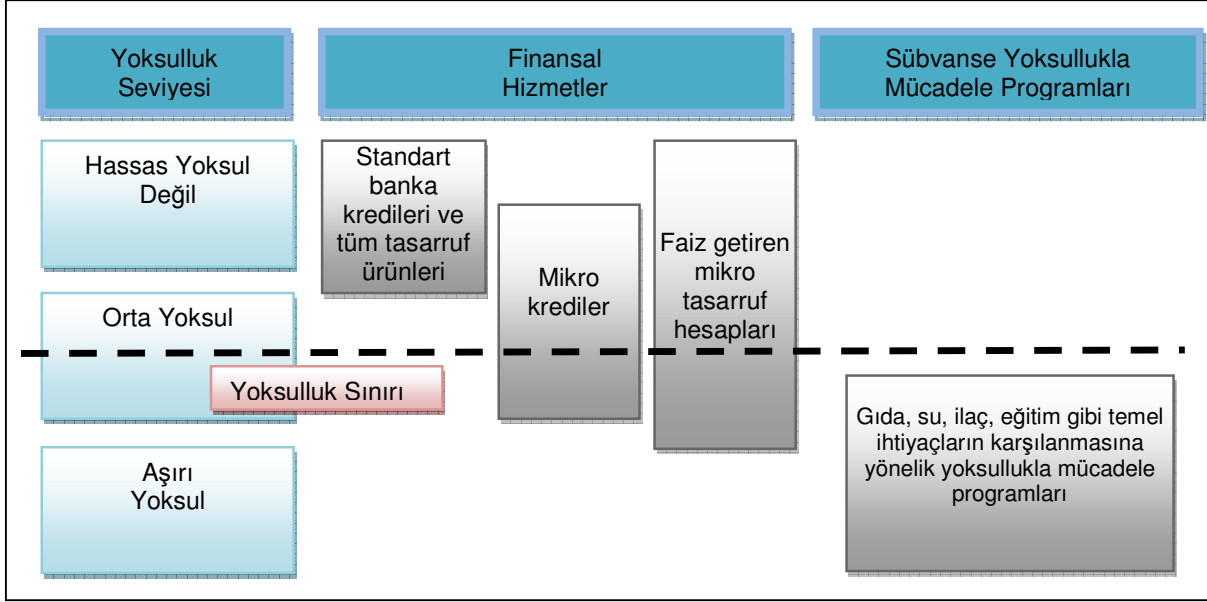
Yoksulluk Seviyesi

Finansal Hizmetler

Sübvanse Yoksullukla Mücadele Programları

Hassas Yoksul Değil

Standart banka kredileri ve tüm tasarruf ürünleri

Mikro krediler

Faiz getiren mikro tasarruf hesapları

Orta Yoksul

Yoksulluk Sınırı

Gıda, su, ilaç, eğitim gibi temel ihtiyaçların karşılanmasına yönelik yoksullukla mücadele programları

Aşırı Yoksul